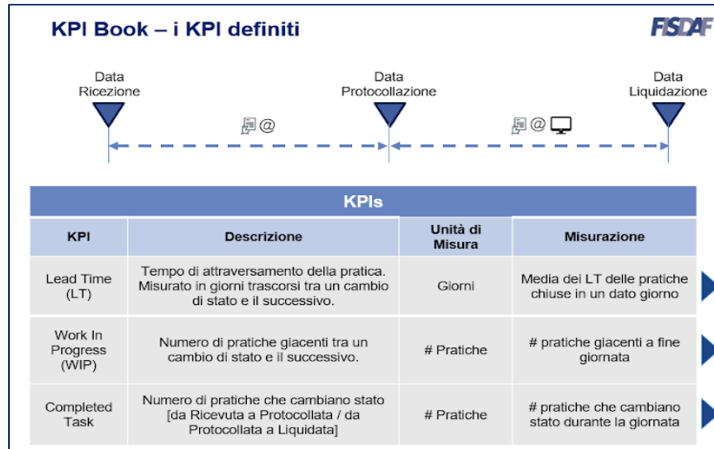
KPI Book – i KPI definiti

FISDAF

Data Ricezione

Data Protocollazione

Data Liquidazione

@

@

KPIs

| KPI | Descrizione | Unità di Misura | Misurazione |
|---|---|---|---|
| Lead Time (LT) | Tempo di attraversamento della pratica. Misurato in giorni trascorsi tra un cambio di stato e il successivo. | Giorni | Media dei LT delle pratiche chiuse in un dato giorno |
| Work In Progress (WIP) | Numero di pratiche giacenti tra un cambio di stato e il successivo. | # Pratiche | # pratiche giacenti a fine giornata |
| Completed Task | Numero di pratiche che cambiano stato [da Ricevuta a Protocollata / da Protocollata a Liquidata] | # Pratiche | # pratiche che cambiano stato durante la giornata |